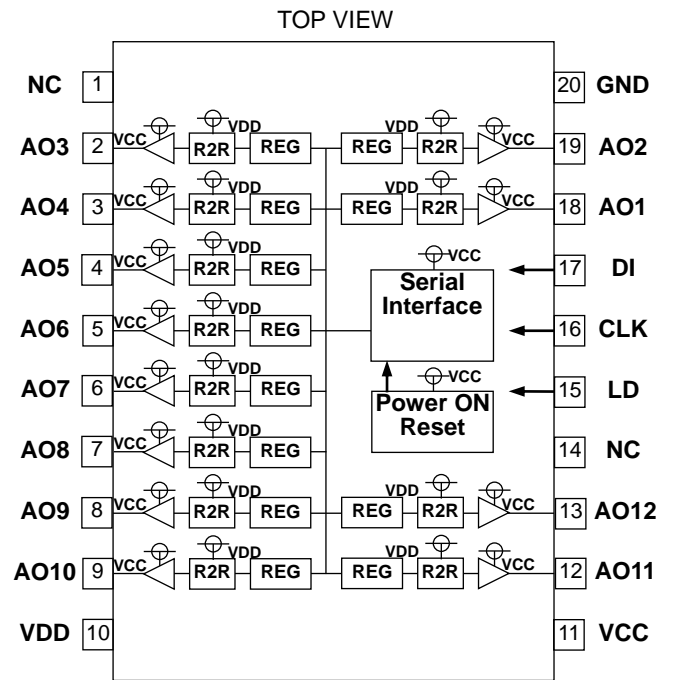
TOP VIEW

NC 1
AO3 2 VCC R2R VDD REG
AO4 3 VCC R2R VDD REG
AO5 4 VCC R2R VDD REG
AO6 5 VCC R2R VDD REG
AO7 6 VCC R2R VDD REG
AO8 7 VCC R2R VDD REG
AO9 8 VCC R2R VDD REG
AO10 9 VCC R2R VDD REG
VDD 10

20 GND
REG VDD R2R VCC 19 AO2
REG VDD R2R VCC 18 AO1
VCC
Serial Interface
17 DI
16 CLK
VCC
Power ON Reset
15 LD
14 NC
REG VDD R2R VCC 13 AO12
REG VDD R2R VCC 12 AO11
11 VCC